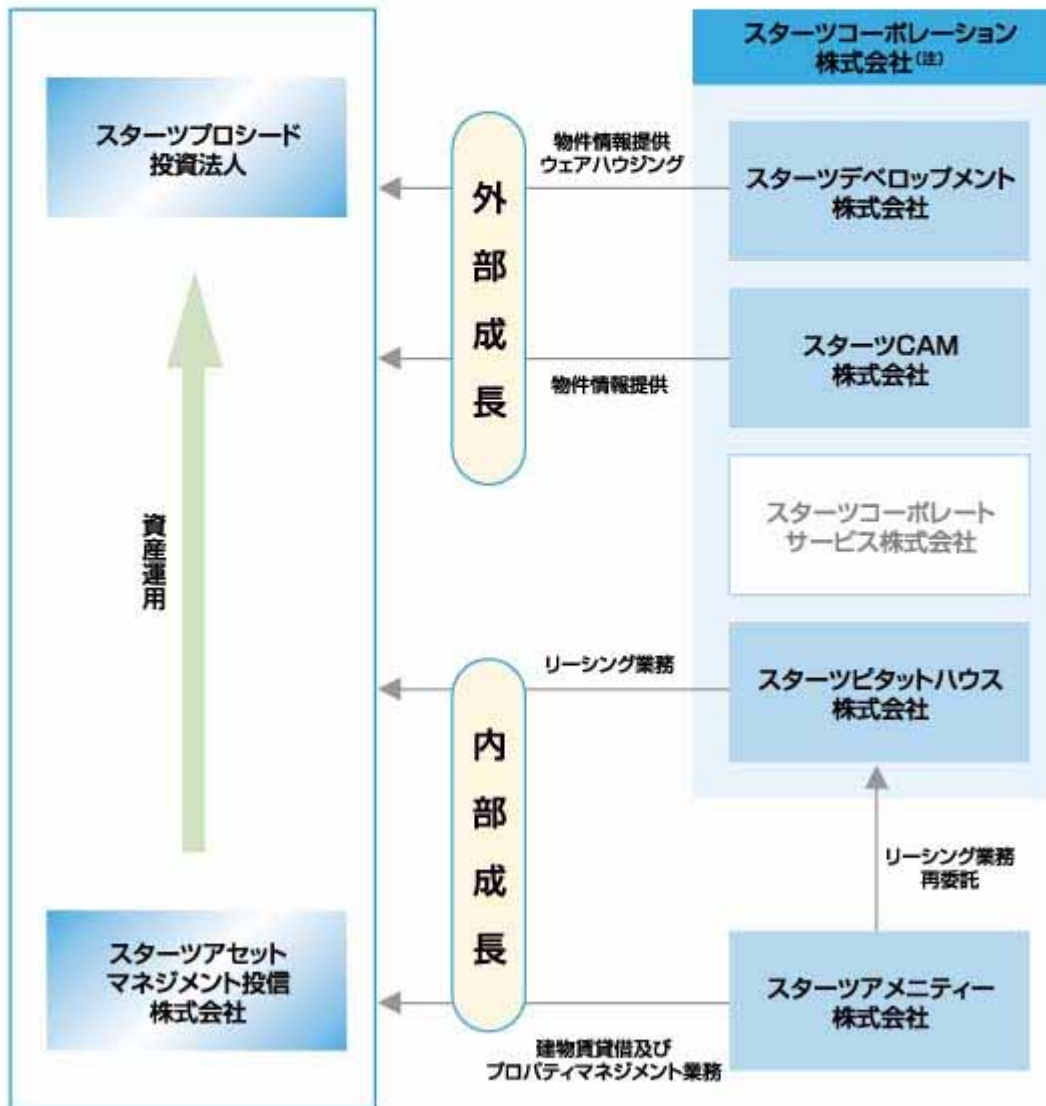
スターツコーポレーション
株式会社(注)

スターツプロシード
投資法人

外
部
成
長

物件情報提供
ウェアハウジング

スターツデベロップメント
株式会社

物件情報提供

スターツCAM
株式会社

スターツコーポレート
サービス株式会社

資
産
運
用

リーシング業務

スターツピタットハウス
株式会社

内
部
成
長

リーシング業務
再委託

スターツアセット
マネジメント投信
株式会社

スターツアメニティー
株式会社

建物賃貸借及び
プロパティマネジメント業務